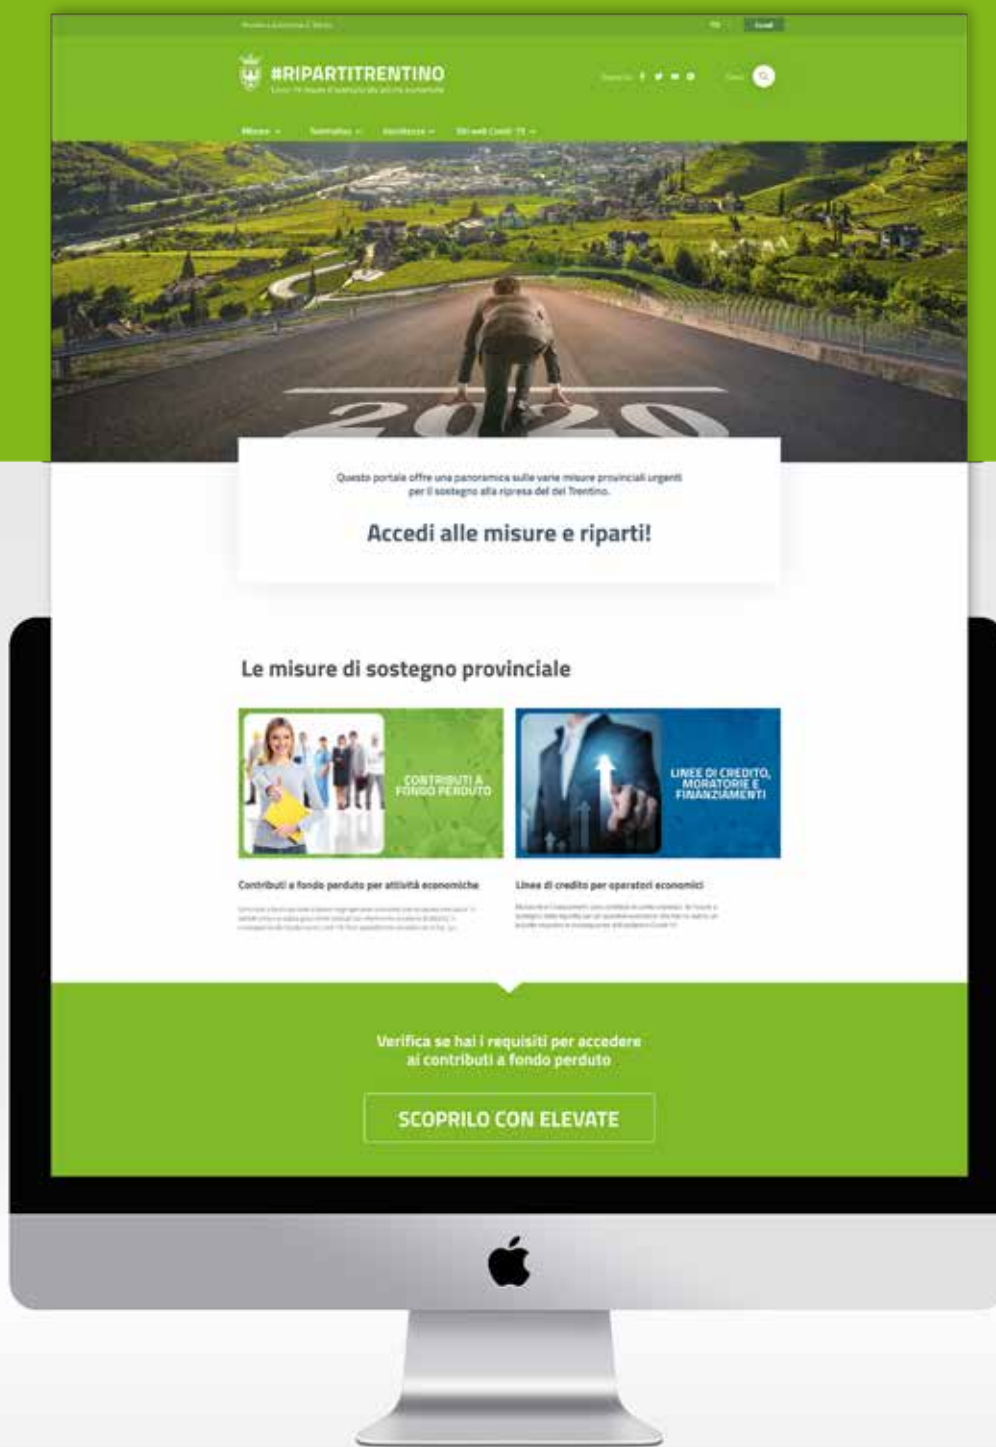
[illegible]

#RIPARTITRENTINO
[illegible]

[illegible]

Misure Tematiche Assistenza Siti web Covid-19

2020

Questo portale offre una panoramica sulle varie misure provinciali urgenti per il sostegno alla ripresa del del Trentino.

Accedi alle misure e riparti!

Le misure di sostegno provinciale

CONTRIBUTI A FONDO PERDUTO

LINEE DI CREDITO, MORATORIE E FINANZIAMENTI

Contributi a fondo perduto per attività economiche

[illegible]

Linee di credito per operatori economici

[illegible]

Verifica se hai i requisiti per accedere ai contributi a fondo perduto

SCOPRILO CON ELEVATE